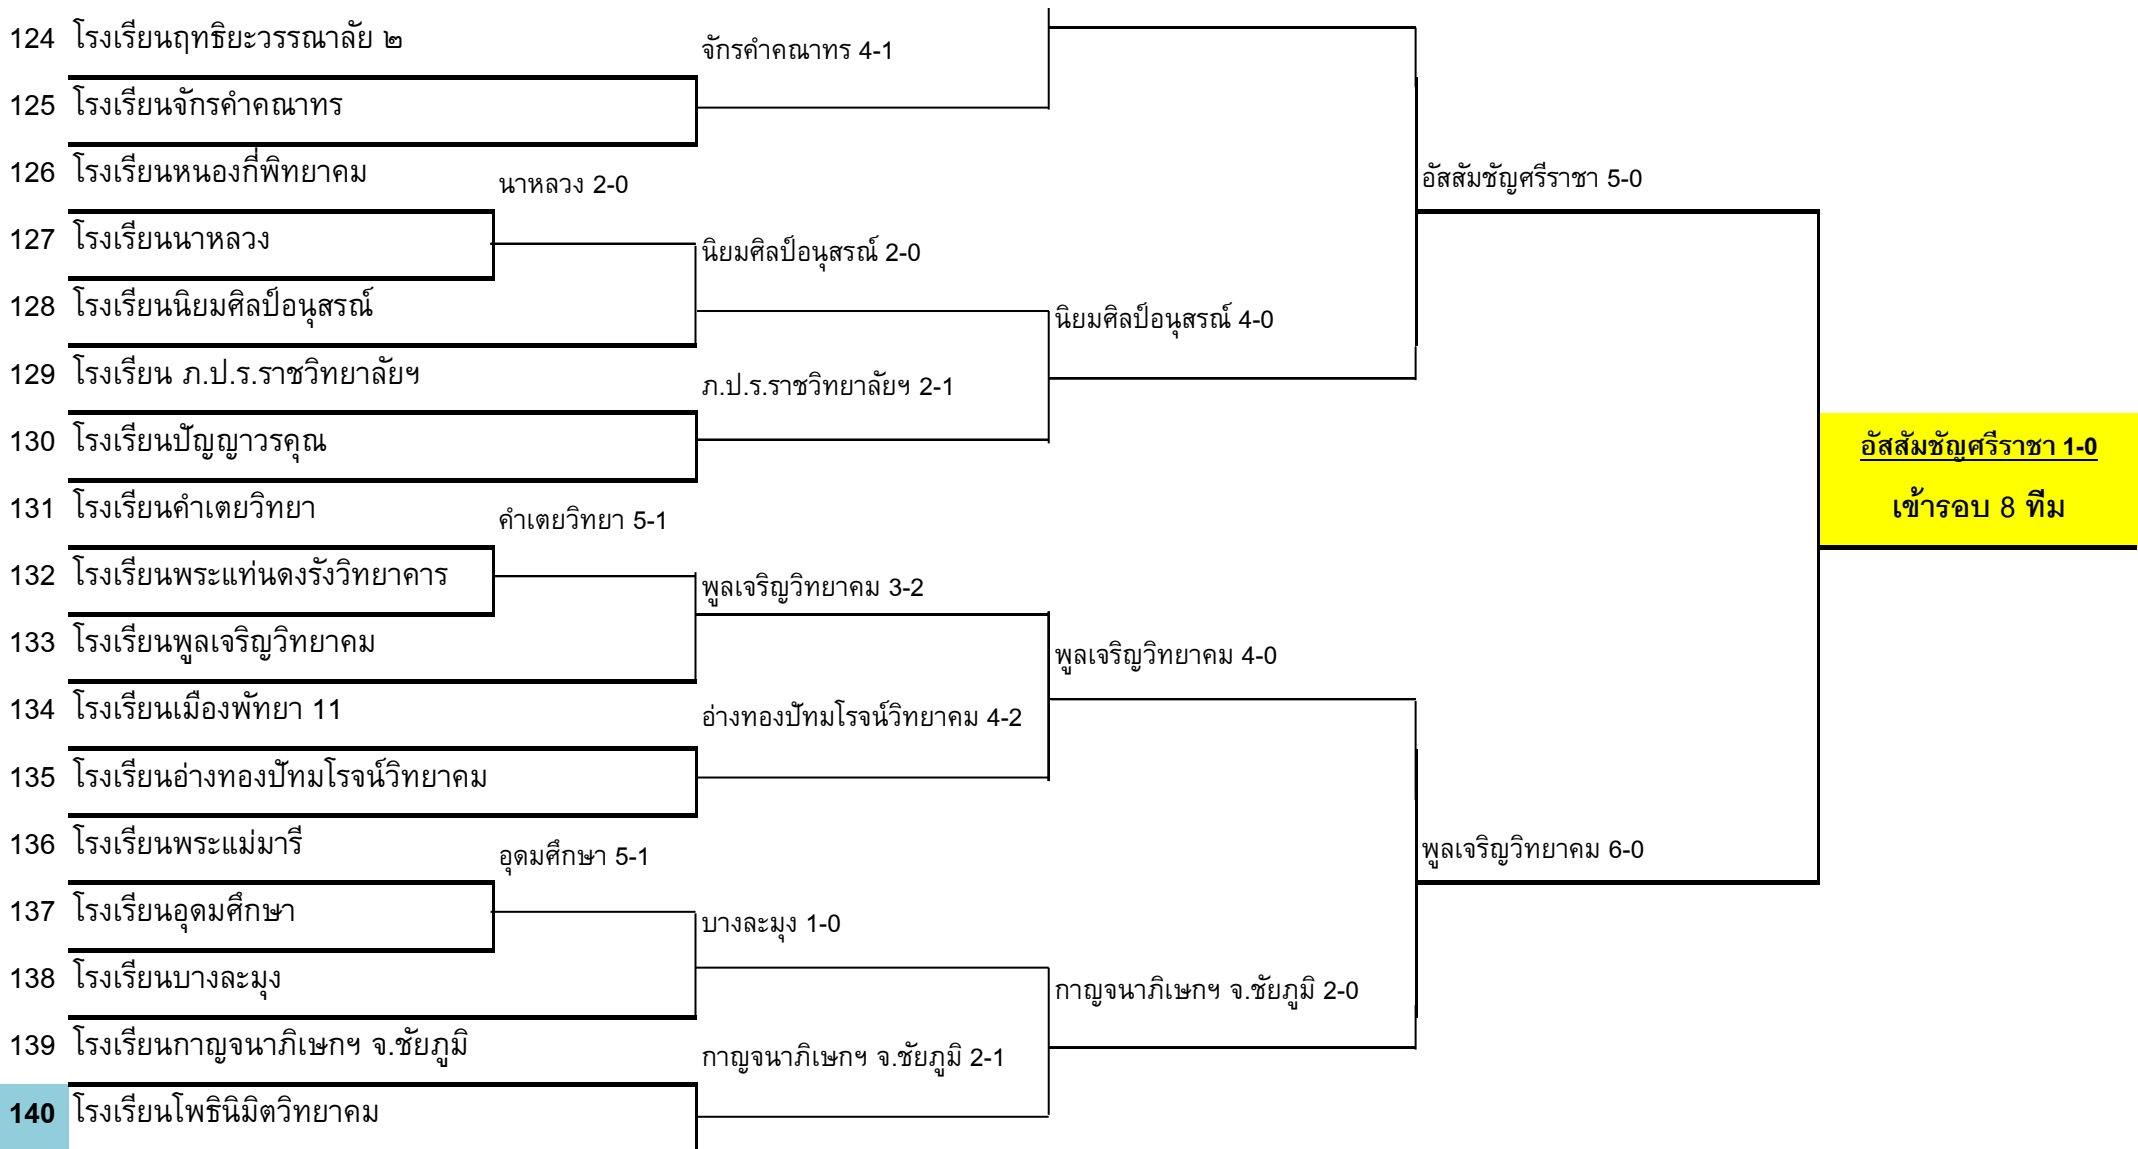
124 โรงเรียนฤทธิยะวรรณาลัย ๒
125 โรงเรียนจักรคำคณาทร
126 โรงเรียนหนองกี่พิทยาคม
127 โรงเรียนนาหลวง
128 โรงเรียนนิยมศิลป์อนุสรณ์
129 โรงเรียน ภ.ป.ร.ราชวิทยาลัยฯ
130 โรงเรียนปัญญาวรคุณ
131 โรงเรียนคำเตยวิทยา
132 โรงเรียนพระแท่นดงรังวิทยาคาร
133 โรงเรียนพูลเจริญวิทยาคม
134 โรงเรียนเมืองพัทยา 11
135 โรงเรียนอ่างทองปัทมโรจน์วิทยาคม
136 โรงเรียนพระแม่มารี
137 โรงเรียนอุดมศึกษา
138 โรงเรียนบางละมุง
139 โรงเรียนกาญจนาภิเษกฯ จ.ชัยภูมิ
140 โรงเรียนโพธินิมิตวิทยาคม

นาหลวง 2-0
คำเตยวิทยา 5-1
อุดมศึกษา 5-1

จักรคำคณาทร 4-1
นิยมศิลป์อนุสรณ์ 2-0
ภ.ป.ร.ราชวิทยาลัยฯ 2-1
พูลเจริญวิทยาคม 3-2
อ่างทองปัทมโรจน์วิทยาคม 4-2
บางละมุง 1-0
กาญจนาภิเษกฯ จ.ชัยภูมิ 2-1

นิยมศิลป์อนุสรณ์ 4-0
พูลเจริญวิทยาคม 4-0
กาญจนาภิเษกฯ จ.ชัยภูมิ 2-0

อัสสัมชัญศรีราชา 5-0
พูลเจริญวิทยาคม 6-0

อัสสัมชัญศรีราชา 1-0
เข้ารอบ 8 ทีม